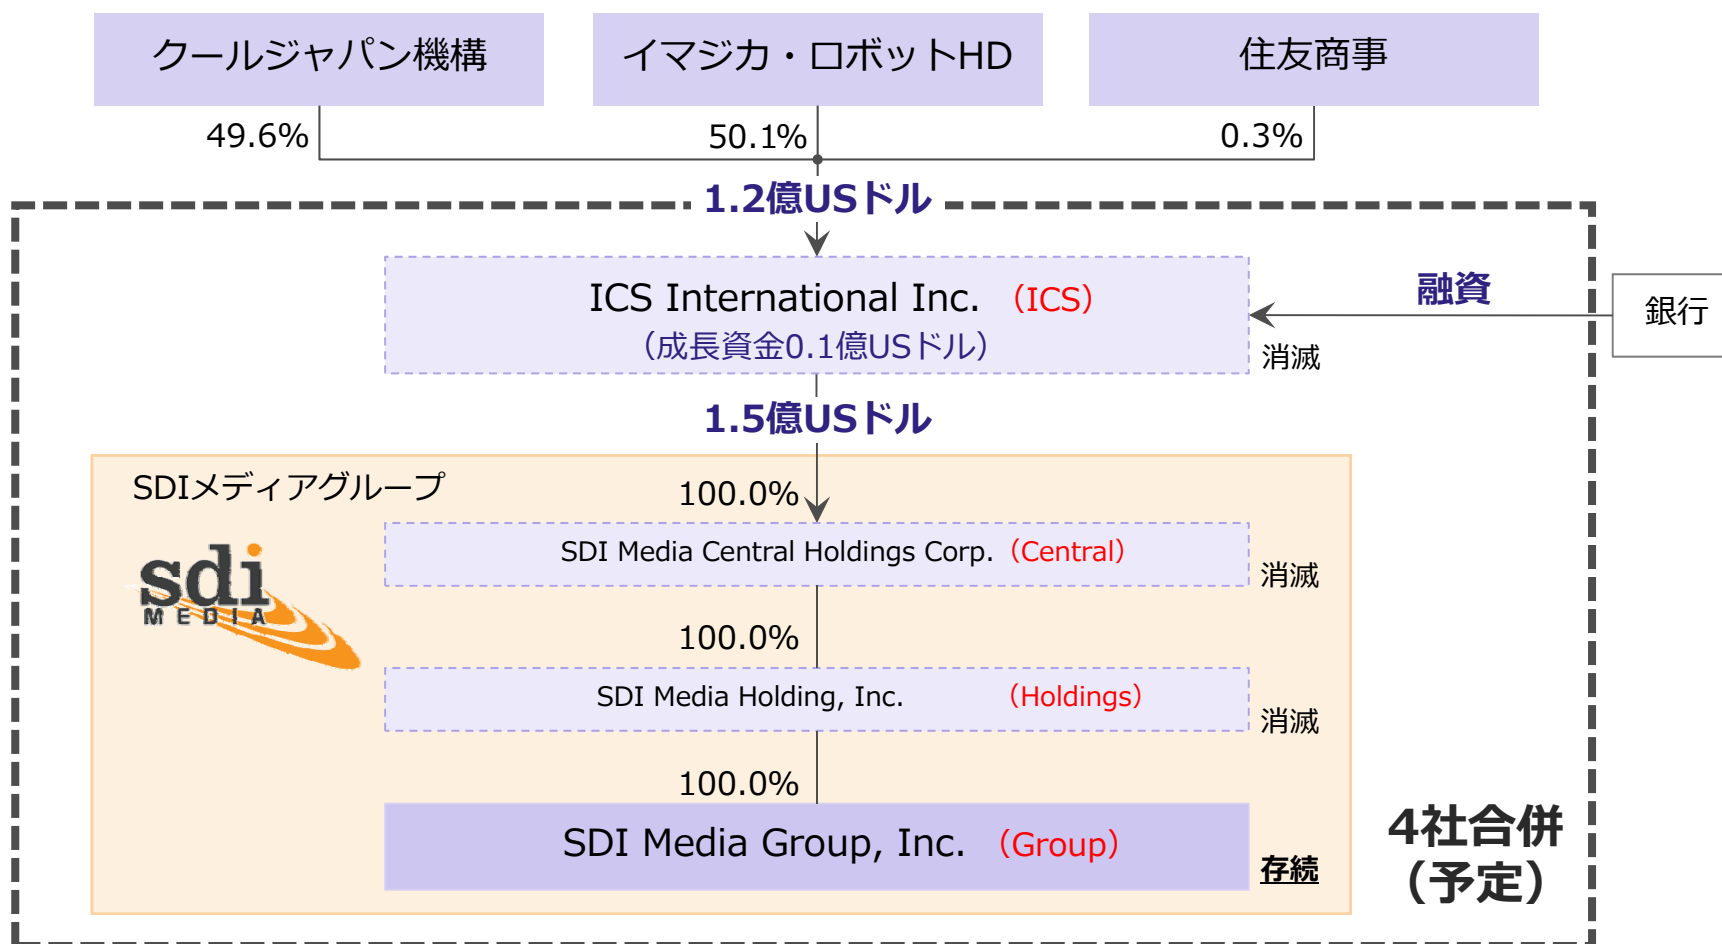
クールジャパン機構

イマジカ・ロボットHD

住友商事

49.6%

50.1%

0.3%

1.2億USドル

ICS International Inc. （ICS）
（成長資金0.1億USドル）

融資

銀行

消滅

1.5億USドル

SDIメディアグループ

sdi MEDIA

100.0%

SDI Media Central Holdings Corp. （Central）

消滅

100.0%

SDI Media Holding, Inc. （Holdings）

消滅

100.0%

SDI Media Group, Inc. （Group）

存続

4社合併
（予定）